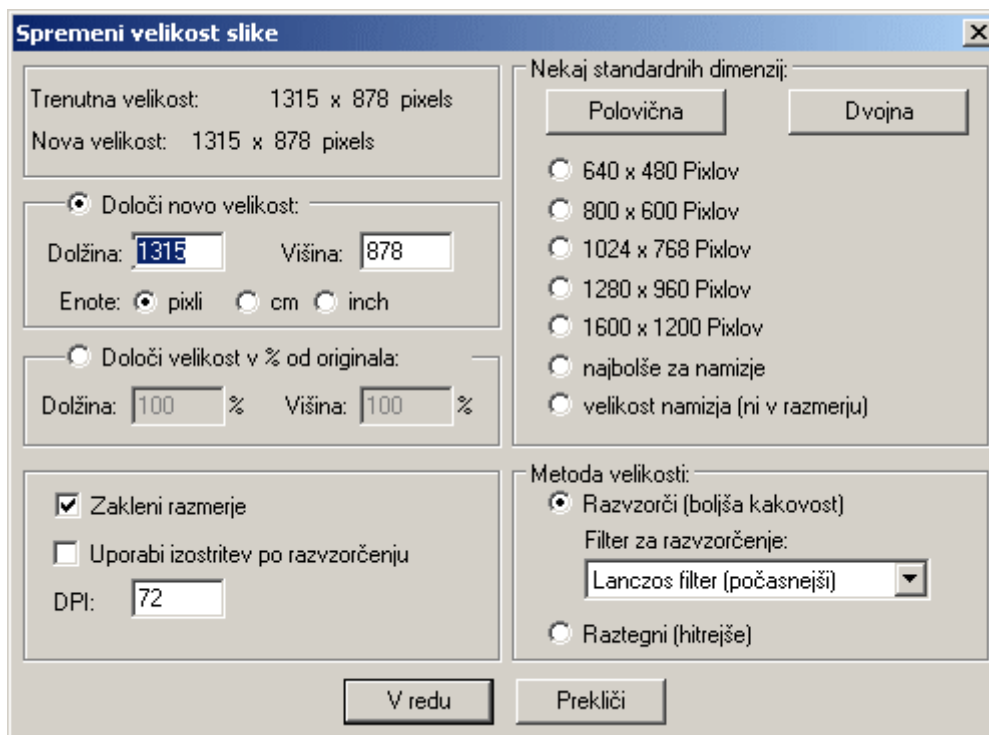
Spremeni velikost slike

Trenutna velikost: 1315 x 878 pixels
Nova velikost: 1315 x 878 pixels

Določi novo velikost:
Dolžina: 1315 Višina: 878
Enote: pixli cm inch

Določi velikost v % od originala:
Dolžina: 100 % Višina: 100 %

Zakleni razmerje
Uporabi izostritev po razvzorčenju
DPI: 72

Nekaj standardnih dimenzij:
Polovična
Dvojna
640 x 480 Pixlov
800 x 600 Pixlov
1024 x 768 Pixlov
1280 x 960 Pixlov
1600 x 1200 Pixlov
najbolše za namizje
velikost namizja (ni v razmerju)

Metoda velikosti:
Razvzorči (boljša kakovost)
Filter za razvzorčenje:
Lanczos filter (počasnejši)
Raztegni (hitrejše)

V redu
Prekliči